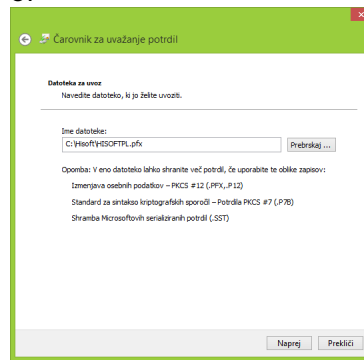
Čarovnik za uvažanje potrdil

Datoteka za uvoz
Navedite datoteko, ki jo želite uvoziti.

Ime datoteke:
C:\Hisoft\HISOFTPL.pfx
Prebrskaj ...

Opomba: V eno datoteko lahko shranite več potrdil, če uporabite te oblike zapisov:
Izmenjava osebnih podatkov – PKCS #12 (.PFX,.P12)
Standard za sintakso kriptografskih sporočil – Potrdila PKCS #7 (.P7B)
Shramba Microsoftovih serializiranih potrdil (.SST)

Naprej
Prekliči